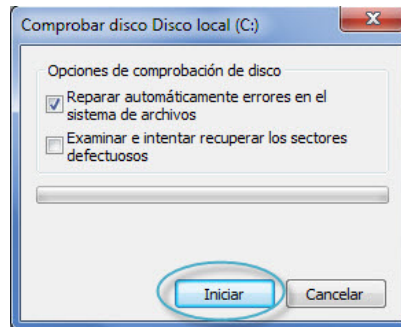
Comprobar disco Disco local (C:)

Opciones de comprobación de disco

Reparar automáticamente errores en el sistema de archivos

Examinar e intentar recuperar los sectores defectuosos

Iniciar

Cancelar